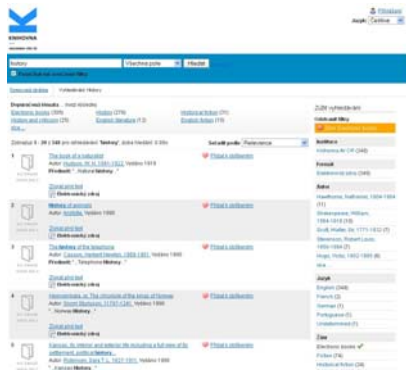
KNIHOVNA

Přihlášení
Jazyk: Čeština

history
Všechna pole
Hledat

Pokročilé hledání
Výsledek hledání

Doporučená témata: ...
Electronic books (339)
History and criticism (25)
více...
History (279)
Juvenile literature (13)
Historical fiction (75)
English fiction (15)

Zobrazuji 1 - 20 z 340 pro vyhledávání 'history', dotaz trval 0.33s
Seřadit podle: Relevance

1
The book of a naturalist
Autor: Hudson, W. H. 1841-1922. Vydáno 1919
Předmět: "...Natural history..."
Zobrazit text
Elektronický zdroj
Přidat k oblíbeným

2
History of animals
Autor: Aristotle. Vydáno 1999
Zobrazit text
Elektronický zdroj
Přidat k oblíbeným

3
The history of the telephone
Autor: Casson, Herbert Newton, 1869-1951. Vydáno 1910
Předmět: "...Telephone History..."
Zobrazit text
Elektronický zdroj
Přidat k oblíbeným

4
Heimskringla, or The chronicle of the kings of Norway
Autor: Snorri Sturluson, 1179?-1241. Vydáno 1996
Předmět: "...Norway History..."
Zobrazit text
Elektronický zdroj
Přidat k oblíbeným

5
Kansas: its interior and exterior life including a full view of its settlement, political history...
Autor: Robinson, Sara T. L., 1827-1911. Vydáno 1996
Předmět: "...Kansas History..."
Přidat k oblíbeným

Zúžit vyhledávání
Uložit vyhledávání

Instituce
Knihovna UK (340)

Formát
Elektronický zdroj (340)

Autor
Hawthorne, Nathaniel, 1804-1864 (11)
Shakespeare, William, 1564-1616 (8)
Scott, Walter, Sir, 1771-1832 (7)
Stevenson, Robert Louis, 1850-1894 (7)
Hugo, Victor, 1802-1885 (6)
více

Jazyk
English (304)
French (2)
German (1)
Portuguese (1)
Undetermined (1)

Žánr
Electronic books
Fiction (76)
Historical fiction (78)